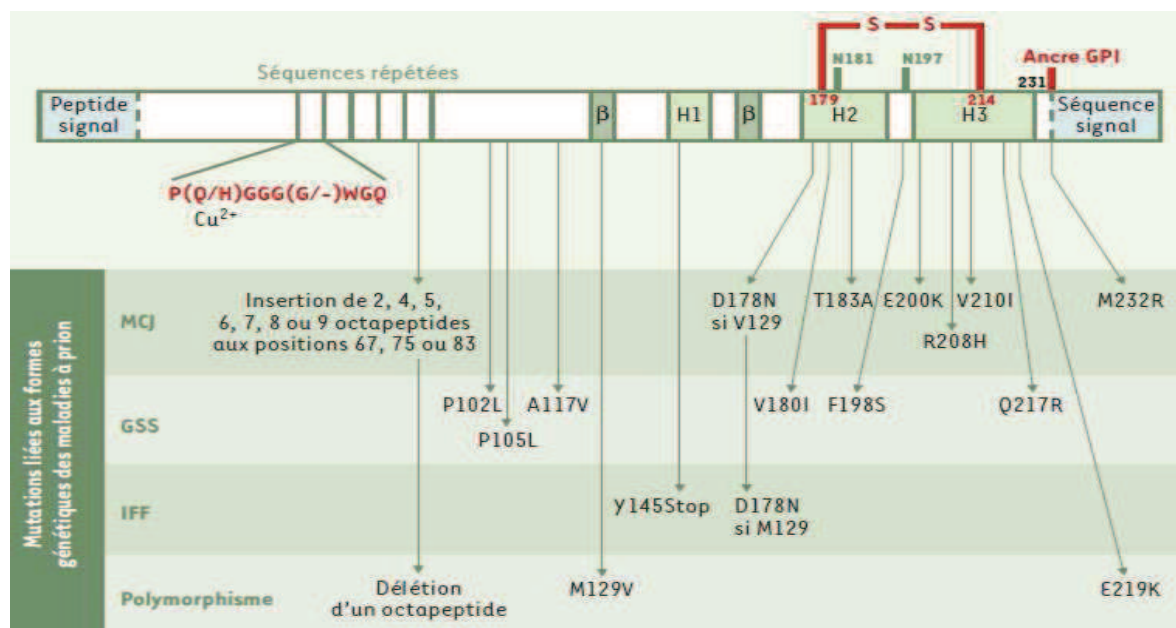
S — S

N181 N197

Ancre GPI

Séquences répétées

231

Peptide signal

β

H1

β

179

H2

214

H3

Séquence signal

P(Q/H)GGG(G/-)WGQ
$Cu^{2+}$

Mutations liées aux formes génétiques des maladies à prion

MCJ

Insertion de 2, 4, 5, 6, 7, 8 ou 9 octapeptides aux positions 67, 75 ou 83

D178N si V129

T183A

E200K

V210I

M232R

R208H

GSS

P102L

A117V

V180I

F198S

Q217R

P105L

IFF

Y145Stop

D178N si M129

Polymorphisme

Délétion d'un octapeptide

M129V

E219K